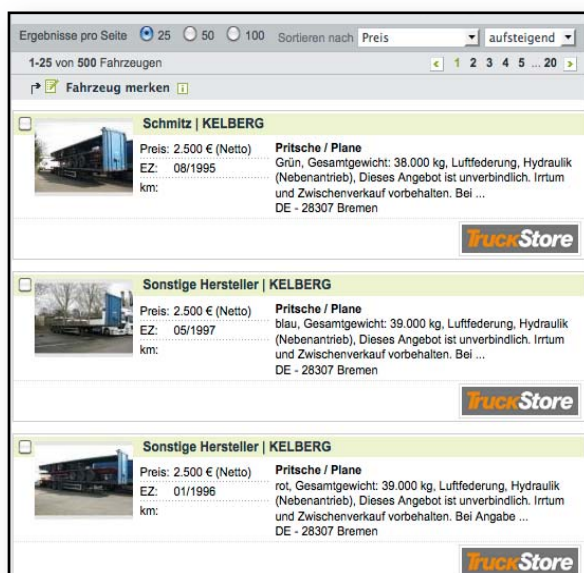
Ergebnisse pro Seite 25 50 100 Sortieren nach Preis aufsteigend

1-25 von 500 Fahrzeugen

< 1 2 3 4 5 ... 20 >

Fahrzeug merken

Schmitz | KELBERG

Preis: 2.500 € (Netto)
EZ: 08/1995
km:

Pritsche / Plane
Grün, Gesamtgewicht: 38.000 kg, Luftfederung, Hydraulik (Nebenantrieb), Dieses Angebot ist unverbindlich. Irrtum und Zwischenverkauf vorbehalten. Bei ...
DE - 28307 Bremen

TruckStore

Sonstige Hersteller | KELBERG

Preis: 2.500 € (Netto)
EZ: 05/1997
km:

Pritsche / Plane
blau, Gesamtgewicht: 39.000 kg, Luftfederung, Hydraulik (Nebenantrieb), Dieses Angebot ist unverbindlich. Irrtum und Zwischenverkauf vorbehalten. Bei ...
DE - 28307 Bremen

TruckStore

Sonstige Hersteller | KELBERG

Preis: 2.500 € (Netto)
EZ: 01/1996
km:

Pritsche / Plane
rot, Gesamtgewicht: 39.000 kg, Luftfederung, Hydraulik (Nebenantrieb), Dieses Angebot ist unverbindlich. Irrtum und Zwischenverkauf vorbehalten. Bei Angabe ...
DE - 28307 Bremen

TruckStore